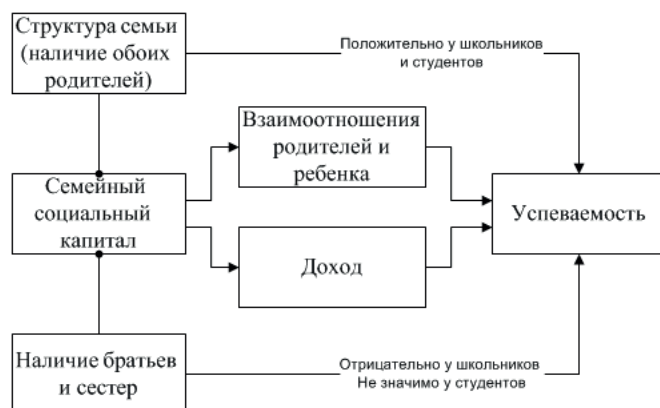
Структура семьи (наличие обоих родителей)

Положительно у школьников и студентов

Взаимоотношения родителей и ребенка

Семейный социальный капитал

Успеваемость

Доход

Наличие братьев и сестер

Отрицательно у школьников
Не значимо у студентов